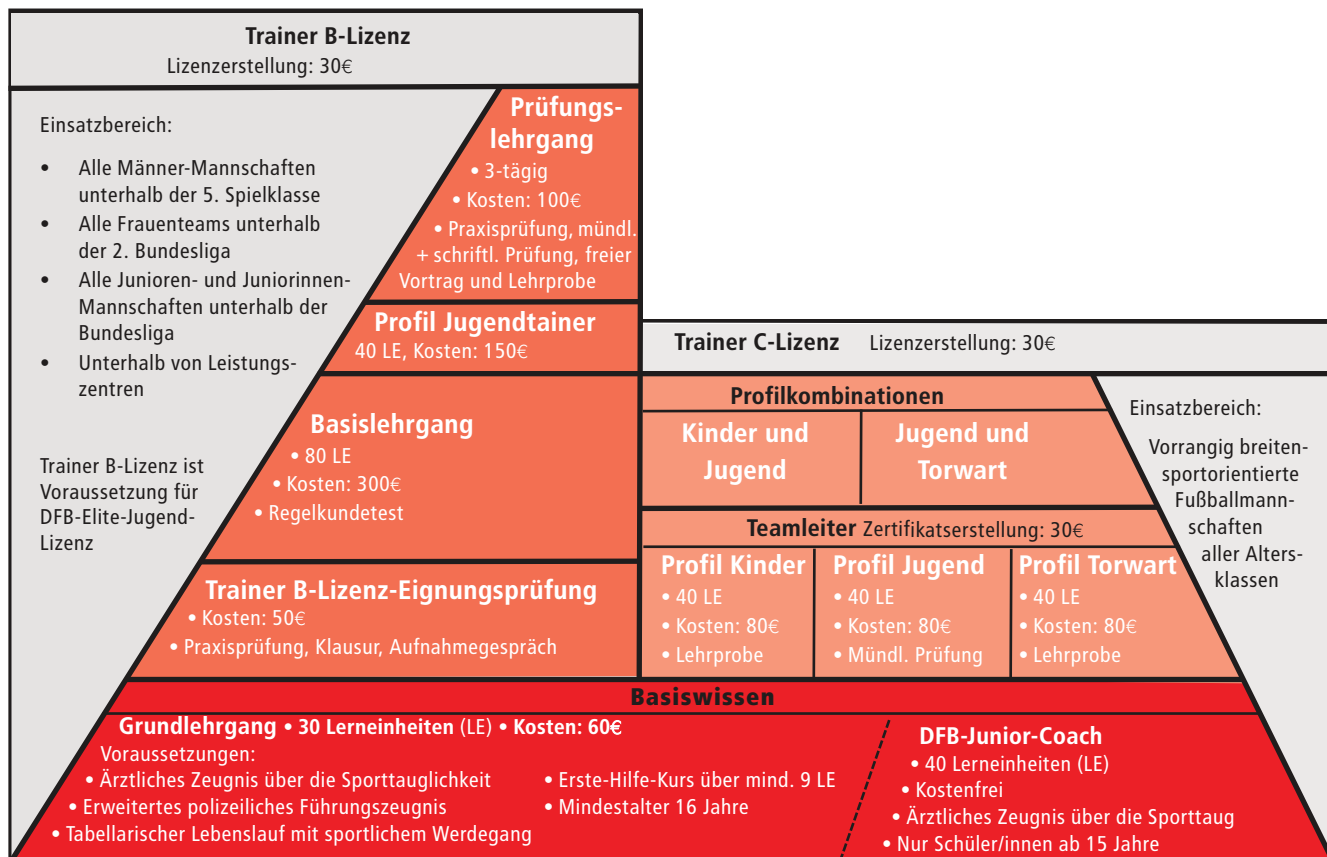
Trainer B-Lizenz
Lizenzerstellung: 30€

Einsatzbereich:

- Alle Männer-Mannschaften unterhalb der 5. Spielklasse
- Alle Frauenteams unterhalb der 2. Bundesliga
- Alle Junioren- und Juniorinnen-Mannschaften unterhalb der Bundesliga
- Unterhalb von Leistungszentren

Trainer B-Lizenz ist Voraussetzung für DFB-Elite-Jugend-Lizenz

Prüfungslehrgang
• 3-tägig
• Kosten: 100€
• Praxisprüfung, mündl. + schriftl. Prüfung, freier Vortrag und Lehrprobe

Profil Jugendtainer
40 LE, Kosten: 150€

Basislehrgang
• 80 LE
• Kosten: 300€
• Regelkundetest

Trainer B-Lizenz-Eignungsprüfung
• Kosten: 50€
• Praxisprüfung, Klausur, Aufnahmegespräch

Trainer C-Lizenz Lizenzerstellung: 30€

Profilkombinationen

| Kinder und Jugend | Jugend und Torwart |
|---|---|

Teamleiter Zertifikatserstellung: 30€

| Profil Kinder | Profil Jugend | Profil Torwart |
|---|---|---|
| • 40 LE | • 40 LE | • 40 LE |
| • Kosten: 80€ | • Kosten: 80€ | • Kosten: 80€ |
| • Lehrprobe | • Mündl. Prüfung | • Lehrprobe |

Einsatzbereich:
Vorrangig breitensportorientierte Fußballmannschaften aller Altersklassen

Basiswissen

Grundlehrgang • 30 Lerneinheiten (LE) • Kosten: 60€
Voraussetzungen:
• Ärztliches Zeugnis über die Sporttauglichkeit
• Erweitertes polizeiliches Führungszeugnis
• Tabellarischer Lebenslauf mit sportlichem Werdegang
• Erste-Hilfe-Kurs über mind. 9 LE
• Mindestalter 16 Jahre

DFB-Junior-Coach
• 40 Lerneinheiten (LE)
• Kostenfrei
• Ärztliches Zeugnis über die Sporttaug
• Nur Schüler/innen ab 15 Jahre